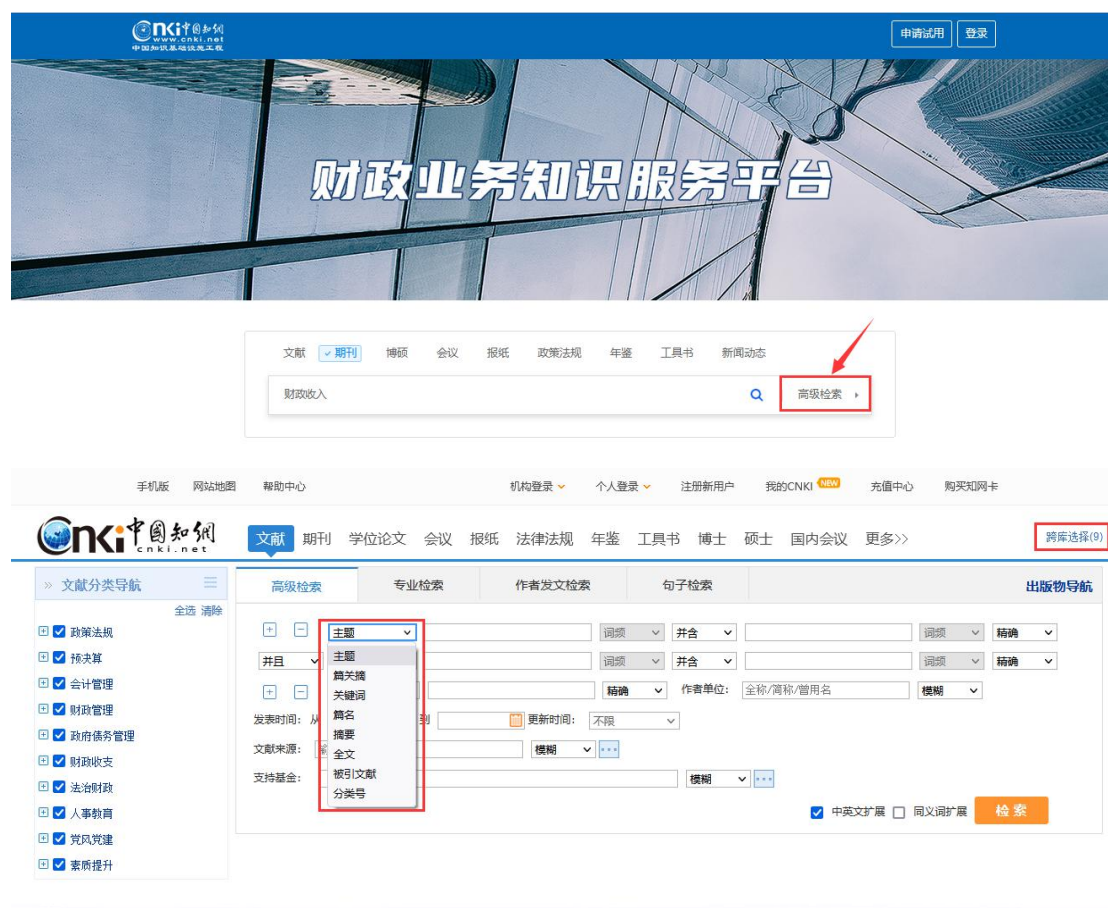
CNKI中国知网 www.cnki.net 中国知识基础设施工程

申请试用 登录

财政业务知识服务平台

文献 期刊 博硕 会议 报纸 政策法规 年鉴 工具书 新闻动态

财政收入

高级检索

手机版 网站地图 帮助中心 机构登录 个人登录 注册新用户 我的CNKI NEW 充值中心 购买知网卡

CNKI中国知网 cnki.net

文献 期刊 学位论文 会议 报纸 法律法规 年鉴 工具书 博士 硕士 国内会议 更多>>

跨库选择(9)

» 文献分类导航

全选 清除

政策法规
预决算
会计管理
财政管理
政府债务管理
财政收支
法治财政
人事教育
党风党建
素质提升

高级检索 专业检索 作者发文检索 句子检索 出版物导航

主题 词频 并含 词频 精确

并且 词频 并含 词频 精确

主题
篇关摘
关键词
篇名
摘要
全文
被引文献
分类号

精确 作者单位: 全称/简称/曾用名 模糊

发表时间: 从 到 更新时间: 不限

文献来源: 模糊

支持基金: 模糊

中英文扩展 同义词扩展 检索